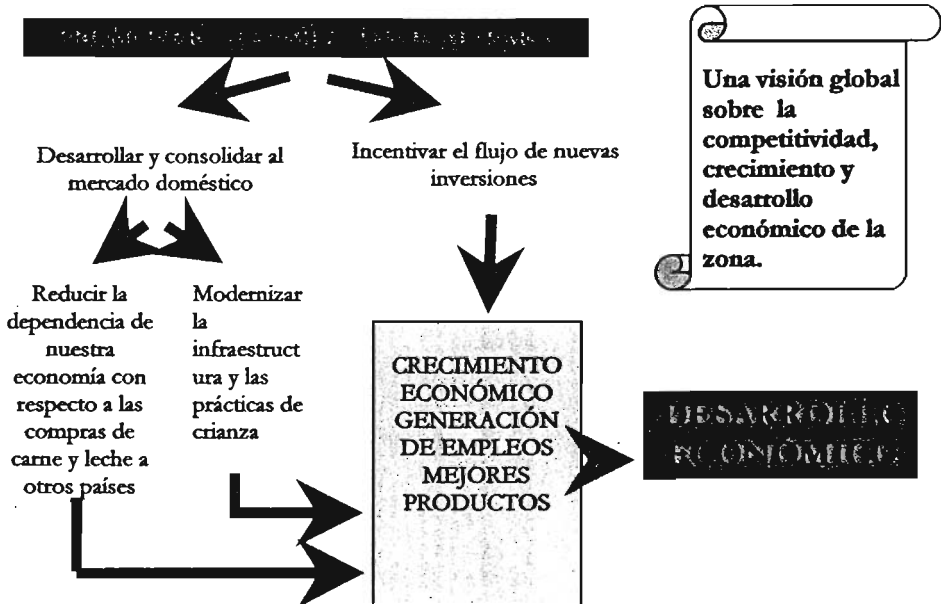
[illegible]

Una visión global sobre la competitividad, crecimiento y desarrollo económico de la zona.

Desarrollar y consolidar al mercado doméstico

Incentivar el flujo de nuevas inversiones

Reducir la dependencia de nuestra economía con respecto a las compras de carne y leche a otros países

Modernizar la infraestructura y las prácticas de crianza

CRECIMIENTO ECONÓMICO GENERACIÓN DE EMPLEOS MEJORES PRODUCTOS

DESARROLLO ECONÓMICO